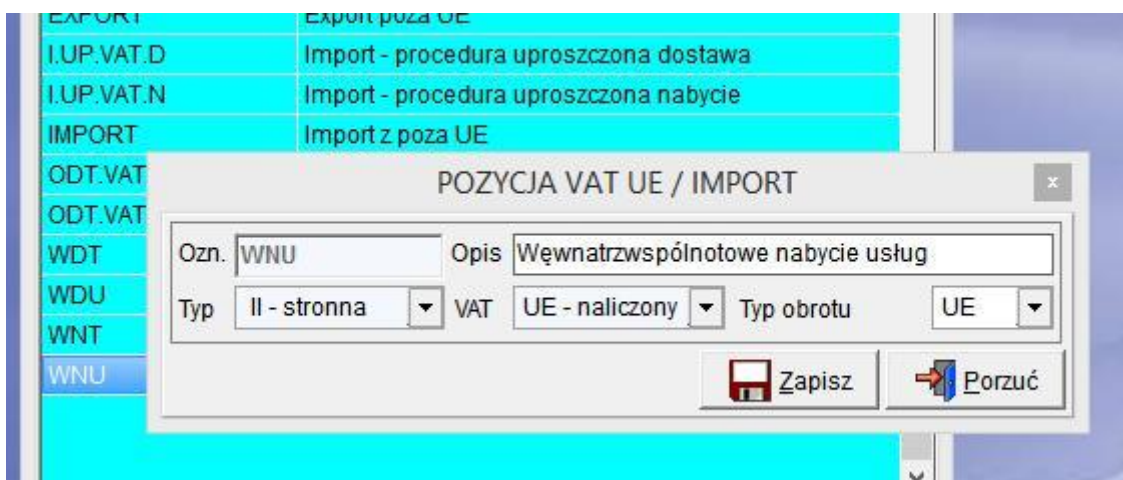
| EXPORT | Export poza UE |
|---|---|
| I.UP.VAT.D | Import - procedura uproszczona dostawa |
| I.UP.VAT.N | Import - procedura uproszczona nabycie |
| IMPORT | Import z poza UE |
| ODT.VAT | |
| ODT.VAT | |
| WDT | |
| WDU | |
| WNT | |
| WNU | |

POZYCJA VAT UE / IMPORT

x

Ozn. WNU Opis Wewnatrzwspólnotowe nabycie usług

Typ II - stronna VAT UE - naliczony Typ obrotu UE

Zapisz Porzuć